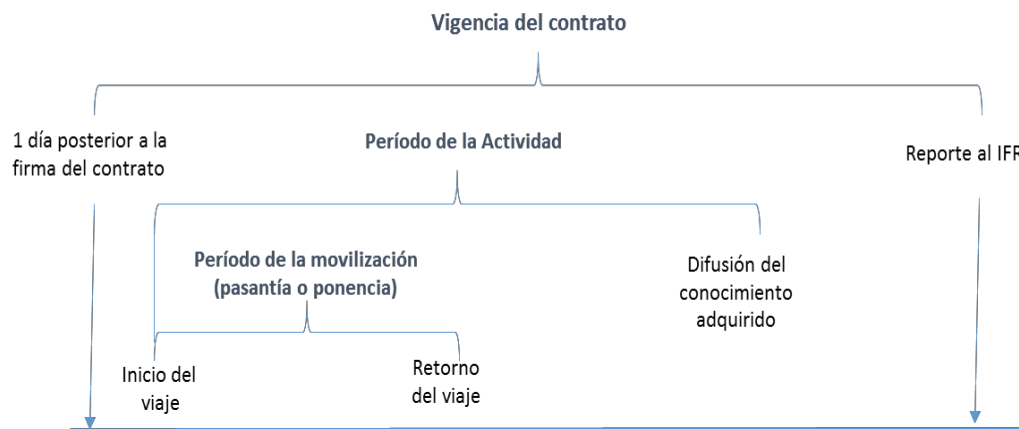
Vigencia del contrato

1 día posterior a la firma del contrato

Período de la Actividad

Reporte al IFR

Período de la movilización (pasantía o ponencia)

Difusión del conocimiento adquirido

Inicio del viaje

Retorno del viaje